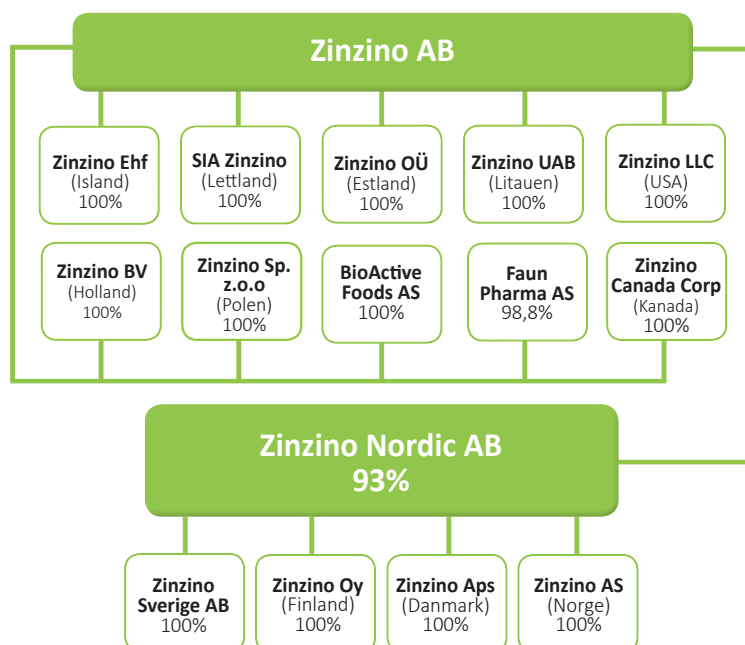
Zinzino AB

Zinzino Ehf
(Island)
100%

SIA Zinzino
(Lettland)
100%

Zinzino OÜ
(Estland)
100%

Zinzino UAB
(Litauen)
100%

Zinzino LLC
(USA)
100%

Zinzino BV
(Holland)
100%

Zinzino Sp. z.o.o
(Polen)
100%

BioActive Foods AS
100%

Faun Pharma AS
98,8%

Zinzino Canada Corp
(Kanada)
100%

Zinzino Nordic AB
93%

Zinzino Sverige AB
100%

Zinzino Oy
(Finland)
100%

Zinzino Aps
(Danmark)
100%

Zinzino AS
(Norge)
100%